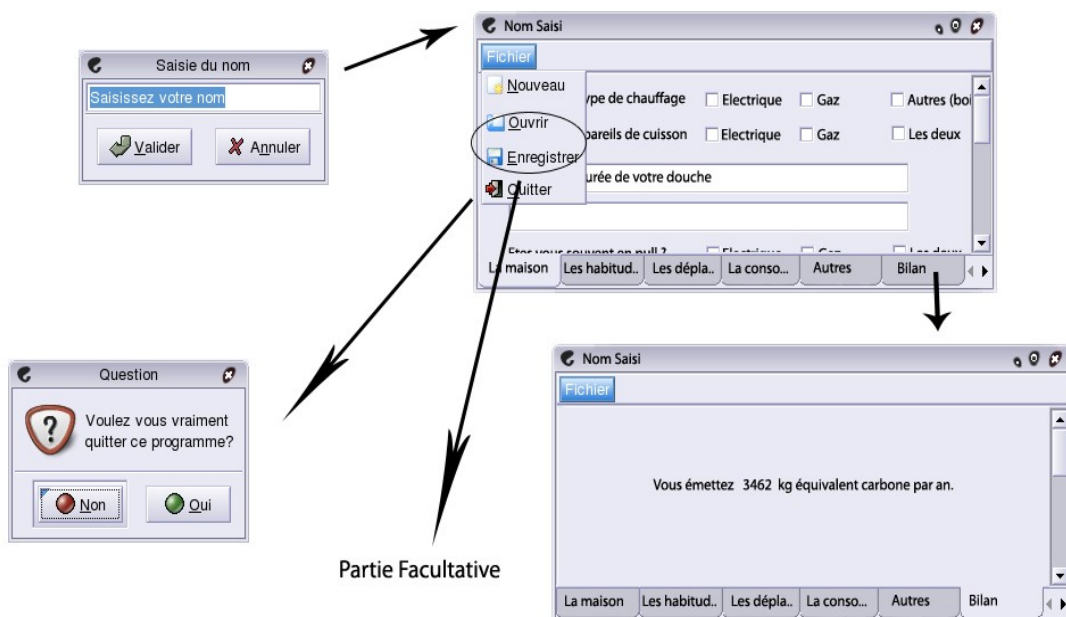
Saisie du nom

Saisissez votre nom

Valider

Annuler

Nom Saisi

Fichier

Nouveau

Ouvrir

Enregistrer

Quitter

ype de chauffage

Electrique

Gaz

Autres (boi

pareils de cuisson

Electrique

Gaz

Les deux

urée de votre douche

La maison

Les habitud..

Les dépla..

La conso...

Autres

Bilan

Question

Voulez vous vraiment quitter ce programme?

Non

Oui

Partie Facultative

Nom Saisi

Fichier

Vous émettez 3462 kg équivalent carbone par an.

La maison

Les habitud..

Les dépla..

La conso...

Autres

Bilan